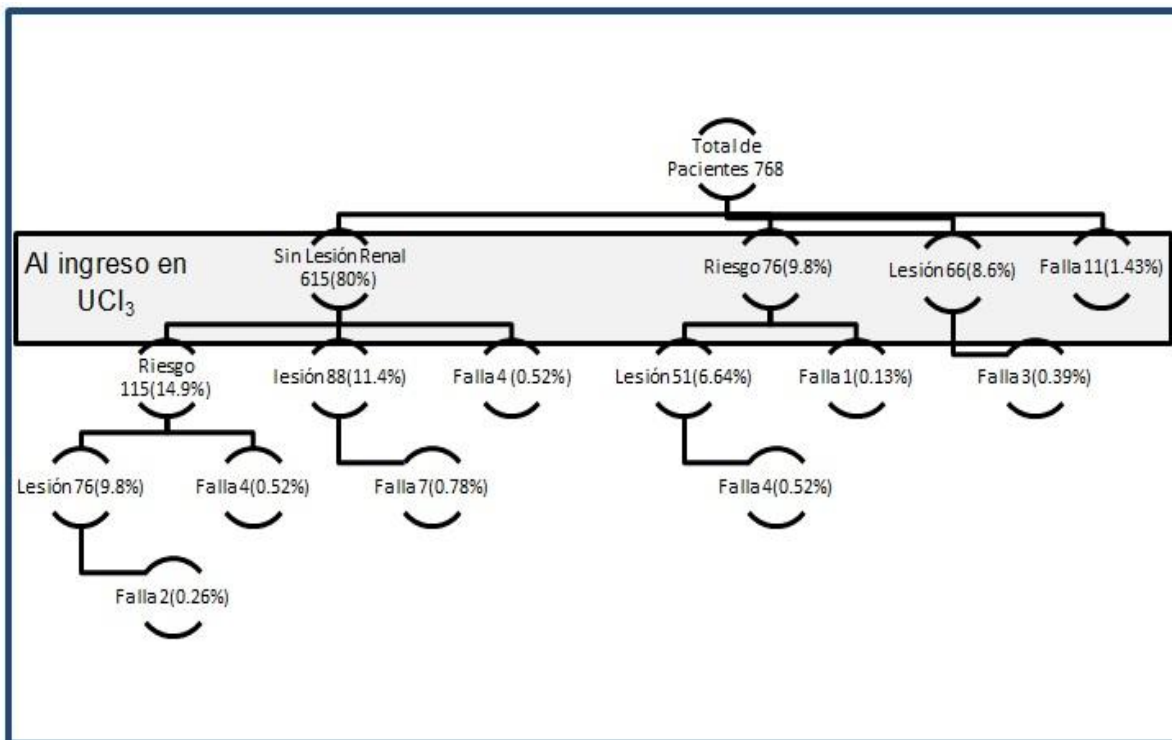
Total de Pacientes 768

Al ingreso en $UCI_3$

Sin Lesión Renal 615(80%)

Riesgo 76(9.8%)

Lesión 66(8.6%)

Falla 11(1.43%)

Riesgo 115(14.9%)

lesión 88(11.4%)

Falla 4 (0.52%)

Lesión 51(6.64%)

Falla 1(0.13%)

Falla 3(0.39%)

Lesión 76(9.8%)

Falla 4(0.52%)

Falla 7(0.78%)

Falla 4(0.52%)

Falla 2(0.26%)